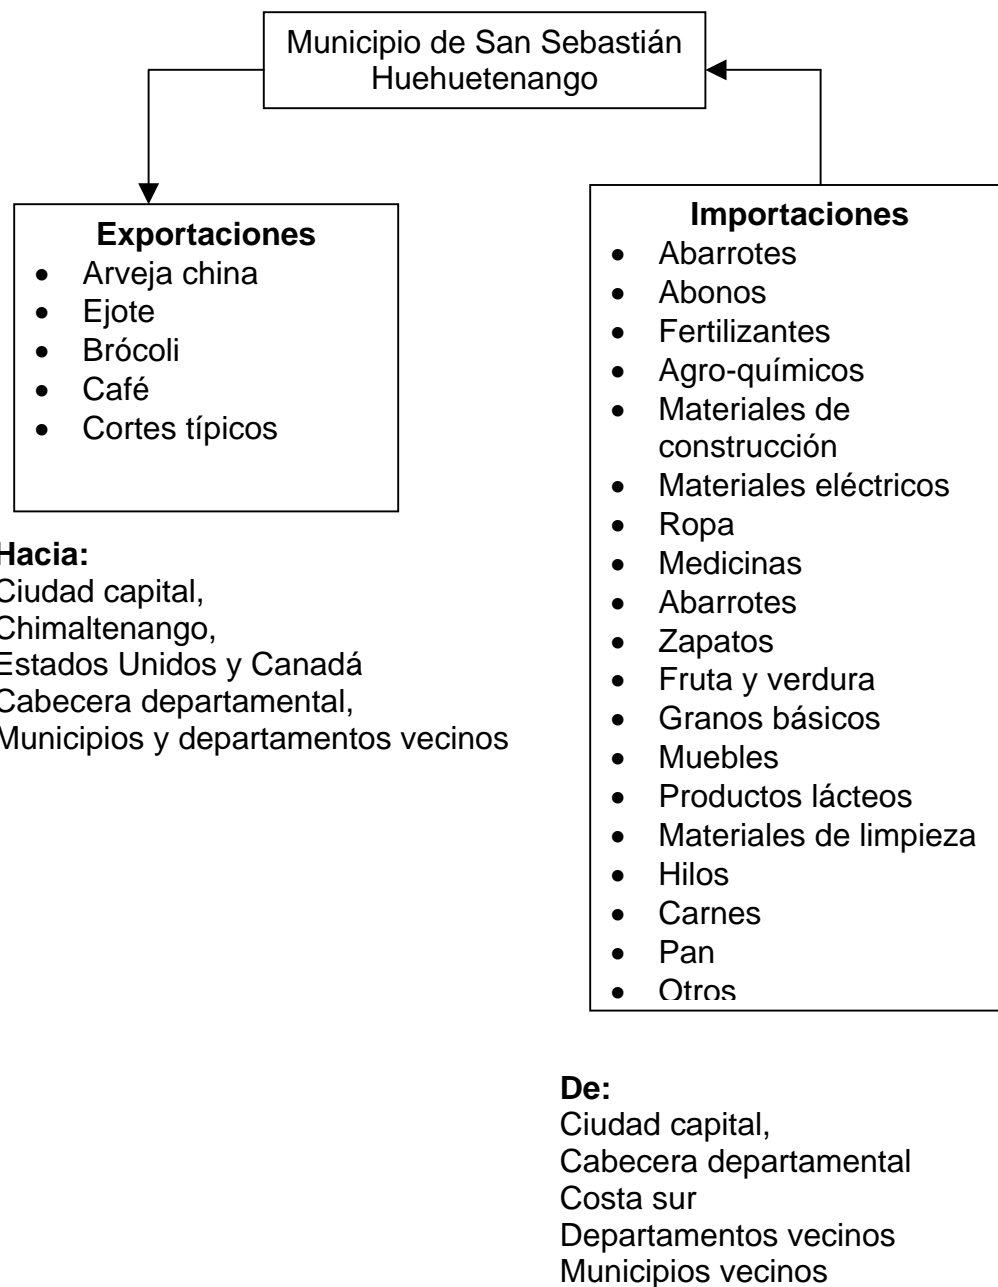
Municipio de San Sebastián Huehuetenango

**Exportaciones**
- Arveja china
- Ejote
- Brócoli
- Café
- Cortes típicos

**Hacia:**
Ciudad capital,
Chimaltenango,
Estados Unidos y Canadá
Cabecera departamental,
Municipios y departamentos vecinos

**Importaciones**
- Abarrotes
- Abonos
- Fertilizantes
- Agro-químicos
- Materiales de construcción
- Materiales eléctricos
- Ropa
- Medicinas
- Abarrotes
- Zapatos
- Fruta y verdura
- Granos básicos
- Muebles
- Productos lácteos
- Materiales de limpieza
- Hilos
- Carnes
- Pan
- Otros

**De:**
Ciudad capital,
Cabecera departamental
Costa sur
Departamentos vecinos
Municipios vecinos